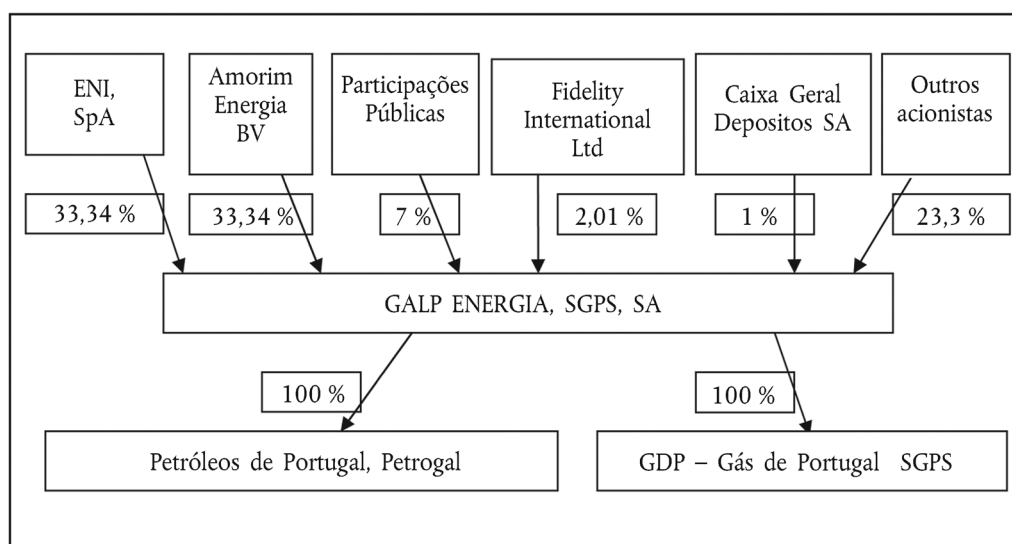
ENI, SpA

Amorim Energia BV

Participações Públicas

Fidelity International Ltd

Caixa Geral Depositos SA

Outros acionistas

33,34 %

33,34 %

7 %

2,01 %

1 %

23,3 %

GALP ENERGIA, SGPS, SA

100 %

100 %

Petróleos de Portugal, Petrogal

GDP – Gás de Portugal SGPS